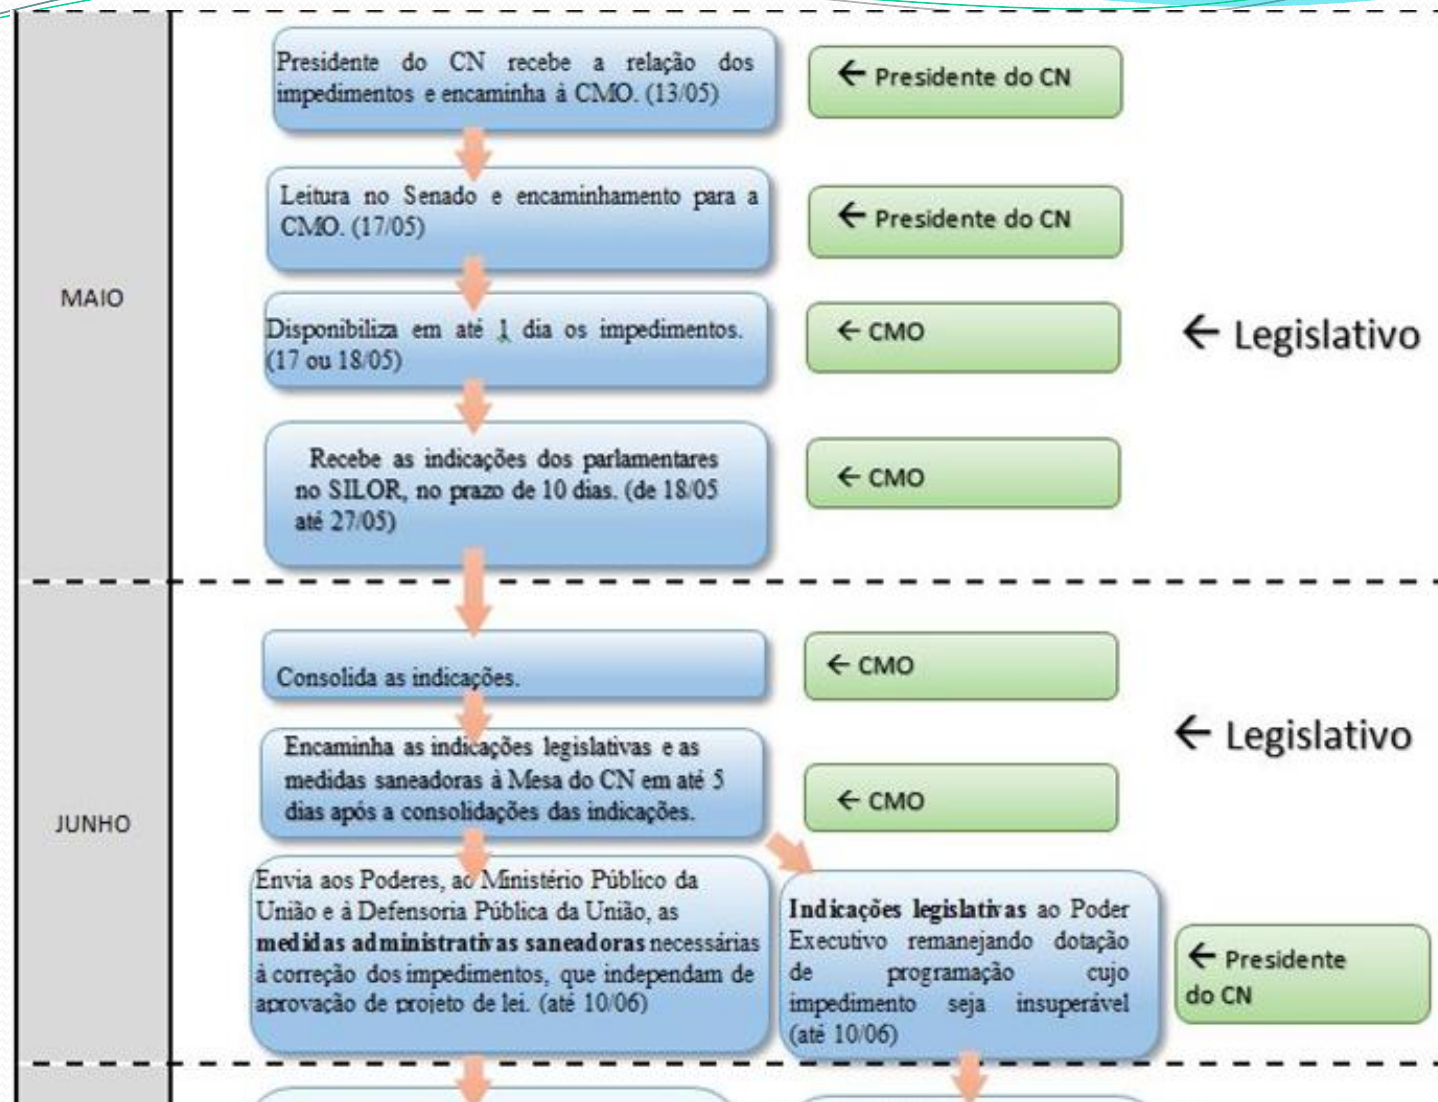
MAIO

Presidente do CN recebe a relação dos impedimentos e encaminha à CMO. (13/05)

← Presidente do CN

Leitura no Senado e encaminhamento para a CMO. (17/05)

← Presidente do CN

Disponibiliza em até 1 dia os impedimentos. (17 ou 18/05)

← CMO

← Legislativo

Recebe as indicações dos parlamentares no SILOR, no prazo de 10 dias. (de 18/05 até 27/05)

← CMO

JUNHO

Consolida as indicações.

← CMO

← Legislativo

Encaminha as indicações legislativas e as medidas saneadoras à Mesa do CN em até 5 dias após a consolidações das indicações.

← CMO

Envia aos Poderes, ao Ministério Público da União e à Defensoria Pública da União, as **medidas administrativas saneadoras** necessárias à correção dos impedimentos, que independam de aprovação de projeto de lei. (até 10/06)

**Indicações legislativas** ao Poder Executivo remanejando dotação de programação cujo impedimento seja insuperável (até 10/06)

← Presidente do CN